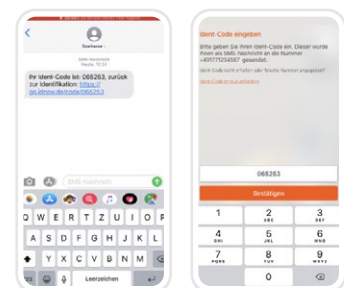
Sparkasse

SMS-Nachricht
Heute 10:31

Ihr Ident-Code ist: 068263, zurück zur Identifikation: https://go.idnow.de/code/068263

SMS-Nachricht

Q W E R T Z U I O P Ü
A S D F G H J K L Ö Ä
Y X C V B N M
123 Leerzeichen

Ident-Code eingeben

Bitte geben Sie Ihren Ident-Code ein. Dieser wurde Ihnen als SMS-Nachricht an die Nummer +4917712345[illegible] gesandt.

Ident-Code nicht erhalten oder falsche Nummer angegeben?

Ident-Code erneut anfordern

068263

Bestätigen

1
2 ABC
3 DEF
4 GHI
5 JKL
6 MNO
7 PQRS
8 TUV
9 WXYZ
0